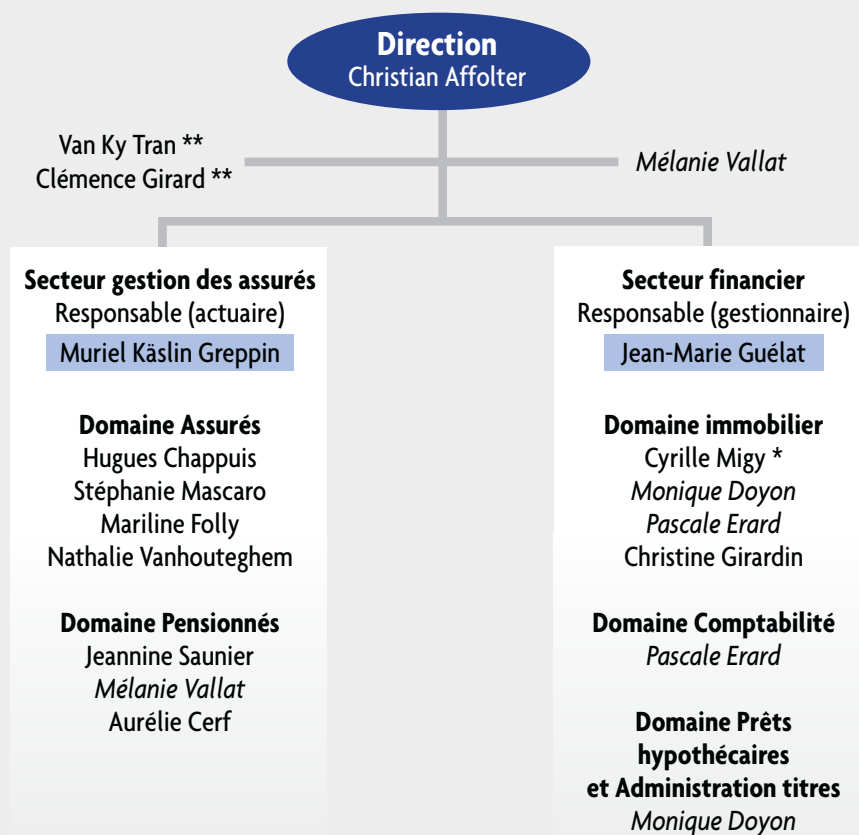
**Direction**
Christian Affolter

Van Ky Tran **
Clémence Girard **

*Mélanie Vallat*

**Secteur gestion des assurés**
Responsable (actuaire)
Muriel Käslin Greppin

**Domaine Assurés**
Hugues Chappuis
Stéphanie Mascaro
Mariline Folly
Nathalie Vanhouteghem

**Domaine Pensionnés**
Jeannine Saunier
*Mélanie Vallat*
Aurélie Cerf

**Secteur financier**
Responsable (gestionnaire)
Jean-Marie Guélat

**Domaine immobilier**
Cyrille Migy *
*Monique Doyon*
*Pascale Erard*
Christine Girardin

**Domaine Comptabilité**
*Pascale Erard*

**Domaine Prêts hypothécaires et Administration titres**
*Monique Doyon*